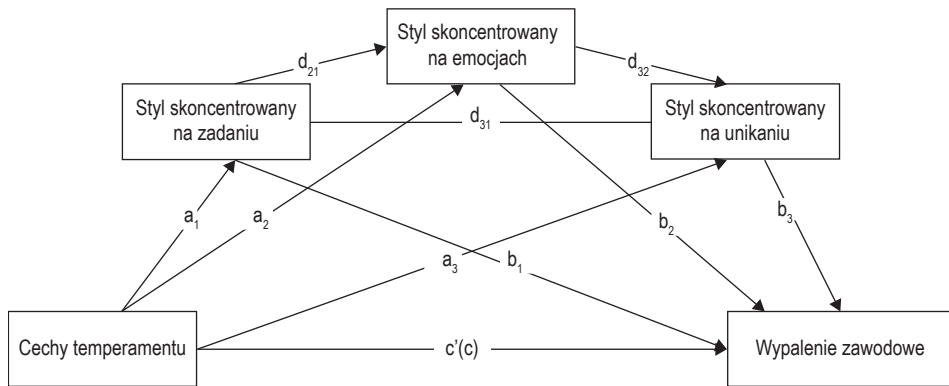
Styl skoncentrowany na emocjach

$d_{21}$

$d_{32}$

Styl skoncentrowany na zadaniu

$d_{31}$

Styl skoncentrowany na unikaniu

$a_1$

$a_2$

$b_2$

$b_3$

$a_3$

$b_1$

Cechy temperamentu

c'(c)

Wypalenie zawodowe